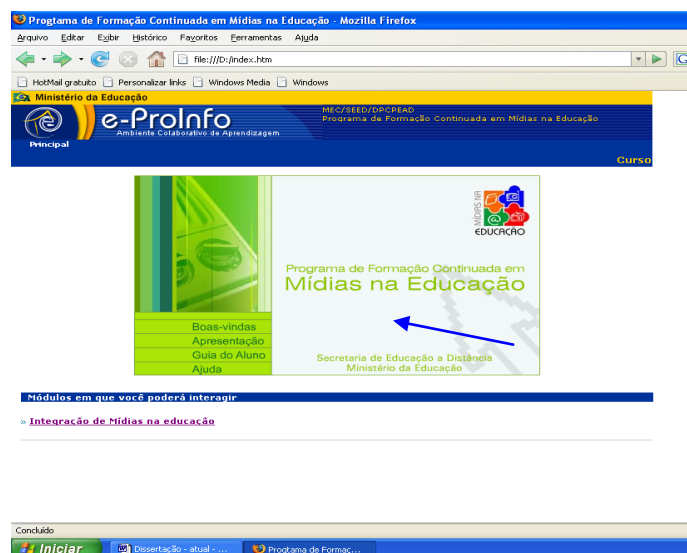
Progtama de Formação Continuada em Mídias na Educação - Mozilla Firefox

Arquivo Editar Exibir Histórico Favoritos Ferramentas Ajuda

file:///D:/index.htm

HotMail gratuito Personalizar links Windows Media Windows

Ministério da Educação

Principal

e-ProInfo
Ambiente Colaborativo de Aprendizagem

MEC/SEED/DPCPEAD
Programa de Formação Continuada em Mídias na Educação

Curso

MÍDIAS NA EDUCAÇÃO

Programa de Formação Continuada em
Mídias na Educação

Boas-vindas
Apresentação
Guia do Aluno
Ajuda

Secretaria de Educação a Distância
Ministério da Educação

Módulos em que você poderá interagir

» Integração de Mídias na educação

Concluído

Iniciar Dissertação - atual - ... Programa de Formaç...